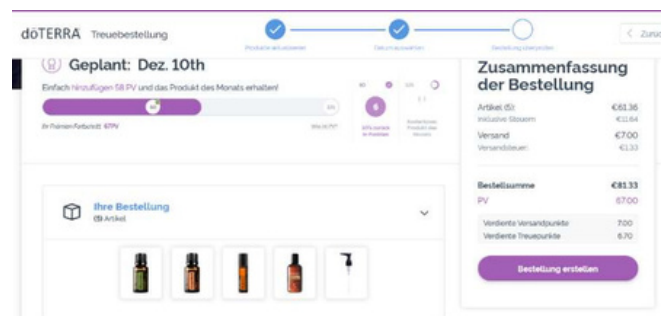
dōTERRA Treuebestellung

Produkte auswählen Datum auswählen Bestellung überprüfen

< Zurü

Geplant: Dez. 10th

Einfach hinzufügen 58 PV und das Produkt des Monats erhalten!

Ihr Prämien-Fortschritt: 67PV

6

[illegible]

Ihre Bestellung
(5) Artikel

Zusammenfassung der Bestellung

Artikel (5): €61.36
Inklusive Steuern €10.64
Versand €7.00
Versandsteuer: €1.33

Bestellsumme €81.33
PV 67.00

Verdiente Versandpunkte 7.00
Verdiente Treuepunkte 6.70

Bestellung erstellen